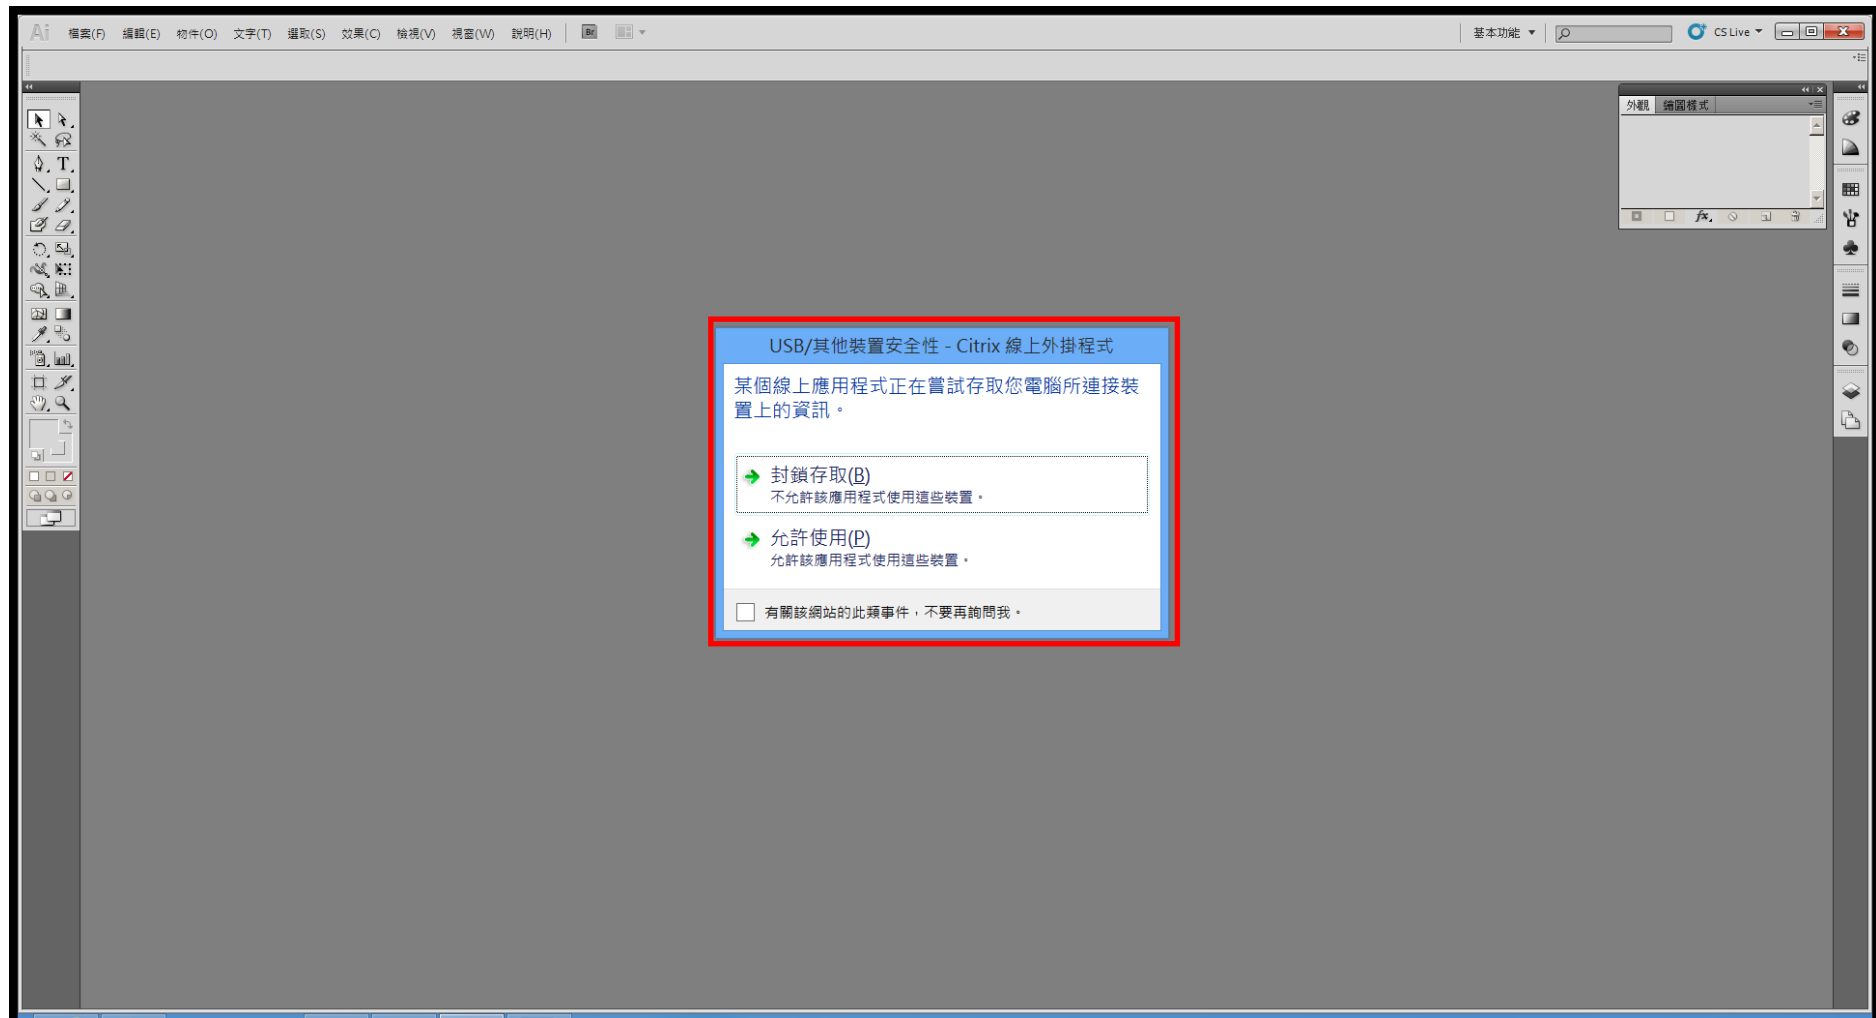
Ai 檔案(F) 編輯(E) 物件(O) 文字(T) 選取(S) 效果(C) 檢視(V) 視窗(W) 說明(H) Br

基本功能 ▾ CS Live ▾

外觀 繪圖樣式

USB/其他裝置安全性 - Citrix 線上外掛程式

某個線上應用程式正在嘗試存取您電腦所連接裝置上的資訊。

封鎖存取(B)
不允許該應用程式使用這些裝置。

允許使用(P)
允許該應用程式使用這些裝置。

有關該網站的此類事件，不要再詢問我。